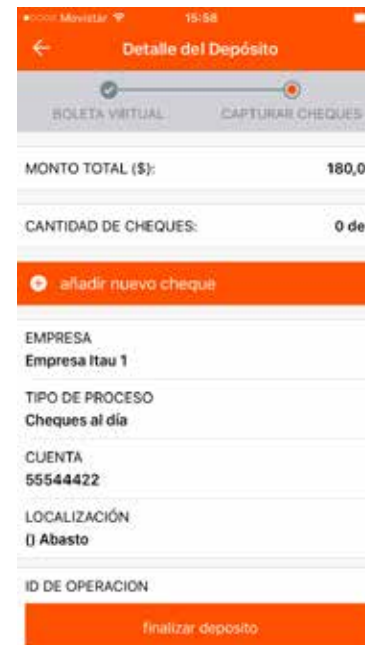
Movistar 15:58

Detalle del Depósito

BOLETA VIRTUAL

CAPTURAR CHEQUES

MONTO TOTAL ($): 180,0

CANTIDAD DE CHEQUES: 0 de

añadir nuevo cheque

EMPRESA
Empresa Itau 1

TIPO DE PROCESO
Cheques al día

CUENTA
55544422

LOCALIZACIÓN
() Abasto

ID DE OPERACION

finalizar deposito